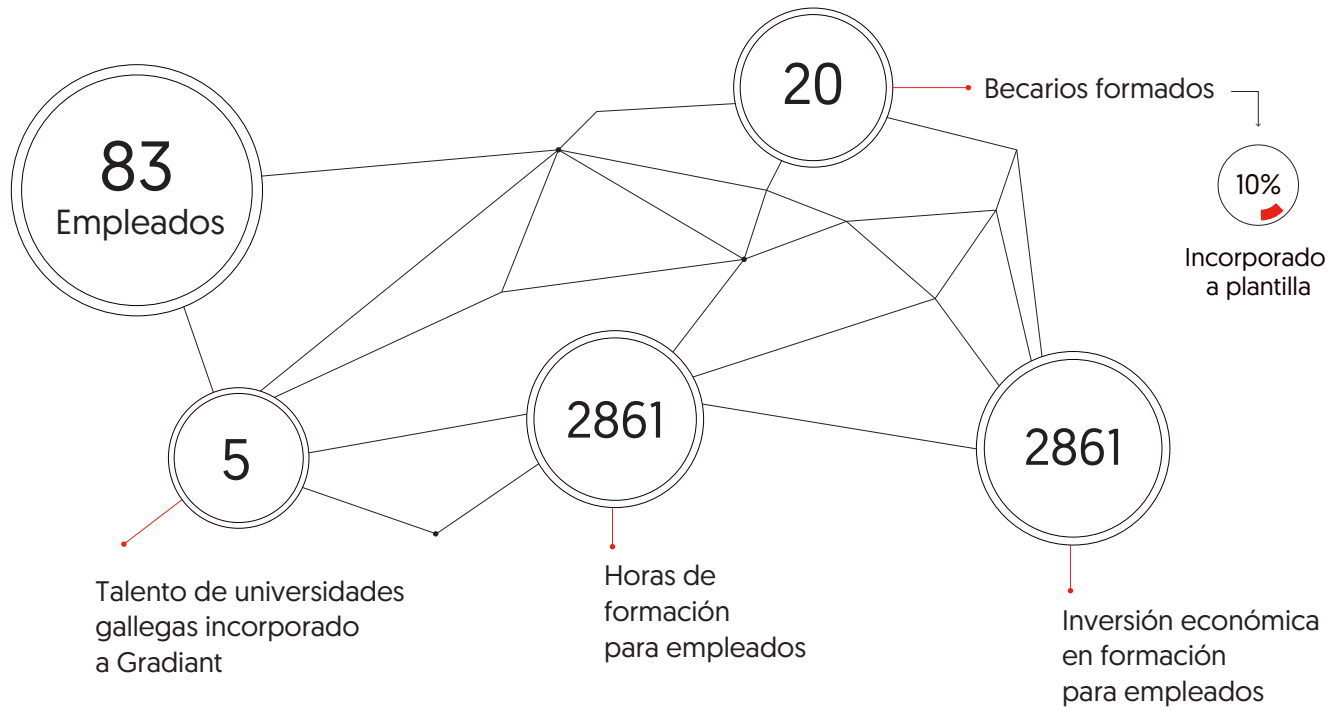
83
Empleados

20

Becarios formados

10%

Incorporado a plantilla

5

2861

2861

Talento de universidades gallegas incorporado a Gradiant

Horas de formación para empleados

Inversión económica en formación para empleados